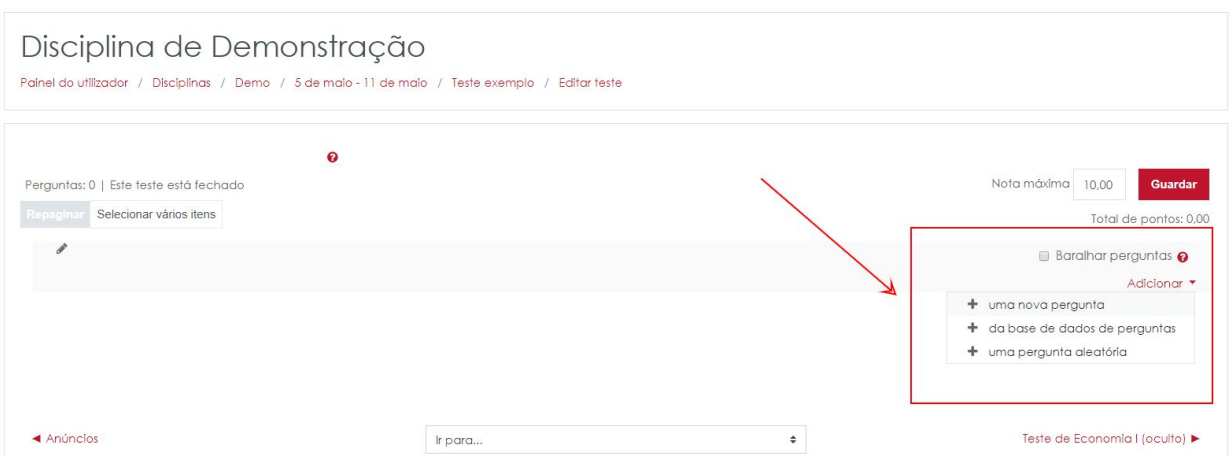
Disciplina de Demonstração

Painel do utilizador / Disciplinas / Demo / 5 de maio - 11 de maio / Teste exemplo / Editar teste

Perguntas: 0 | Este teste está fechado

Nota máxima 10,00 Guardar

Repaginar Selecionar vários itens

Total de pontos: 0,00

Baralhar perguntas

Adicionar

uma nova pergunta
da base de dados de perguntas
uma pergunta aleatória

◄ Anúncios

Ir para...

Teste de Economia I (oculto) ►